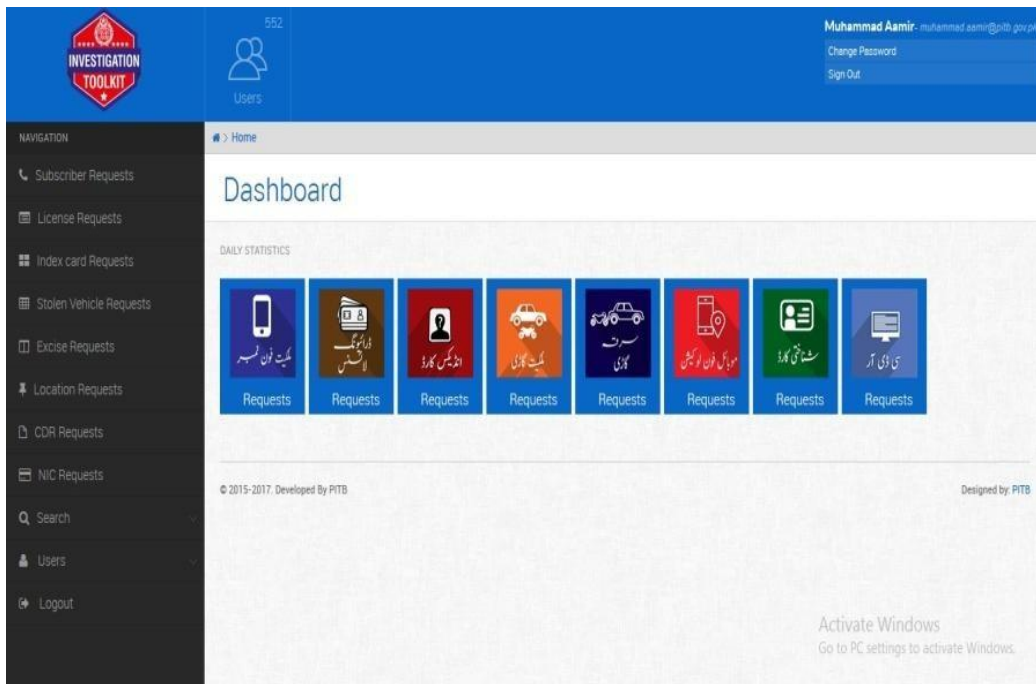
INVESTIGATION TOOLKIT

552
Users

Muhammad Aamir- muhammad.aamir@pitb.gov.pk
Change Password
Sign Out

NAVIGATION
Subscriber Requests
License Requests
Index card Requests
Stolen Vehicle Requests
Excise Requests
Location Requests
CDR Requests
NIC Requests
Search
Users
Logout

Home

Dashboard

DAILY STATISTICS

ملکیت فون نمبر
Requests

ڈرائیونگ لائسنس
Requests

انڈیکس کارڈ
Requests

ملکیت گاڑی
Requests

سرقہ گاڑی
Requests

موبائل فون لوکیشن
Requests

شناختی کارڈ
Requests

سی ڈی آر
Requests

© 2015-2017. Developed By PITB

Designed by: PITB

Activate Windows
Go to PC settings to activate Windows.